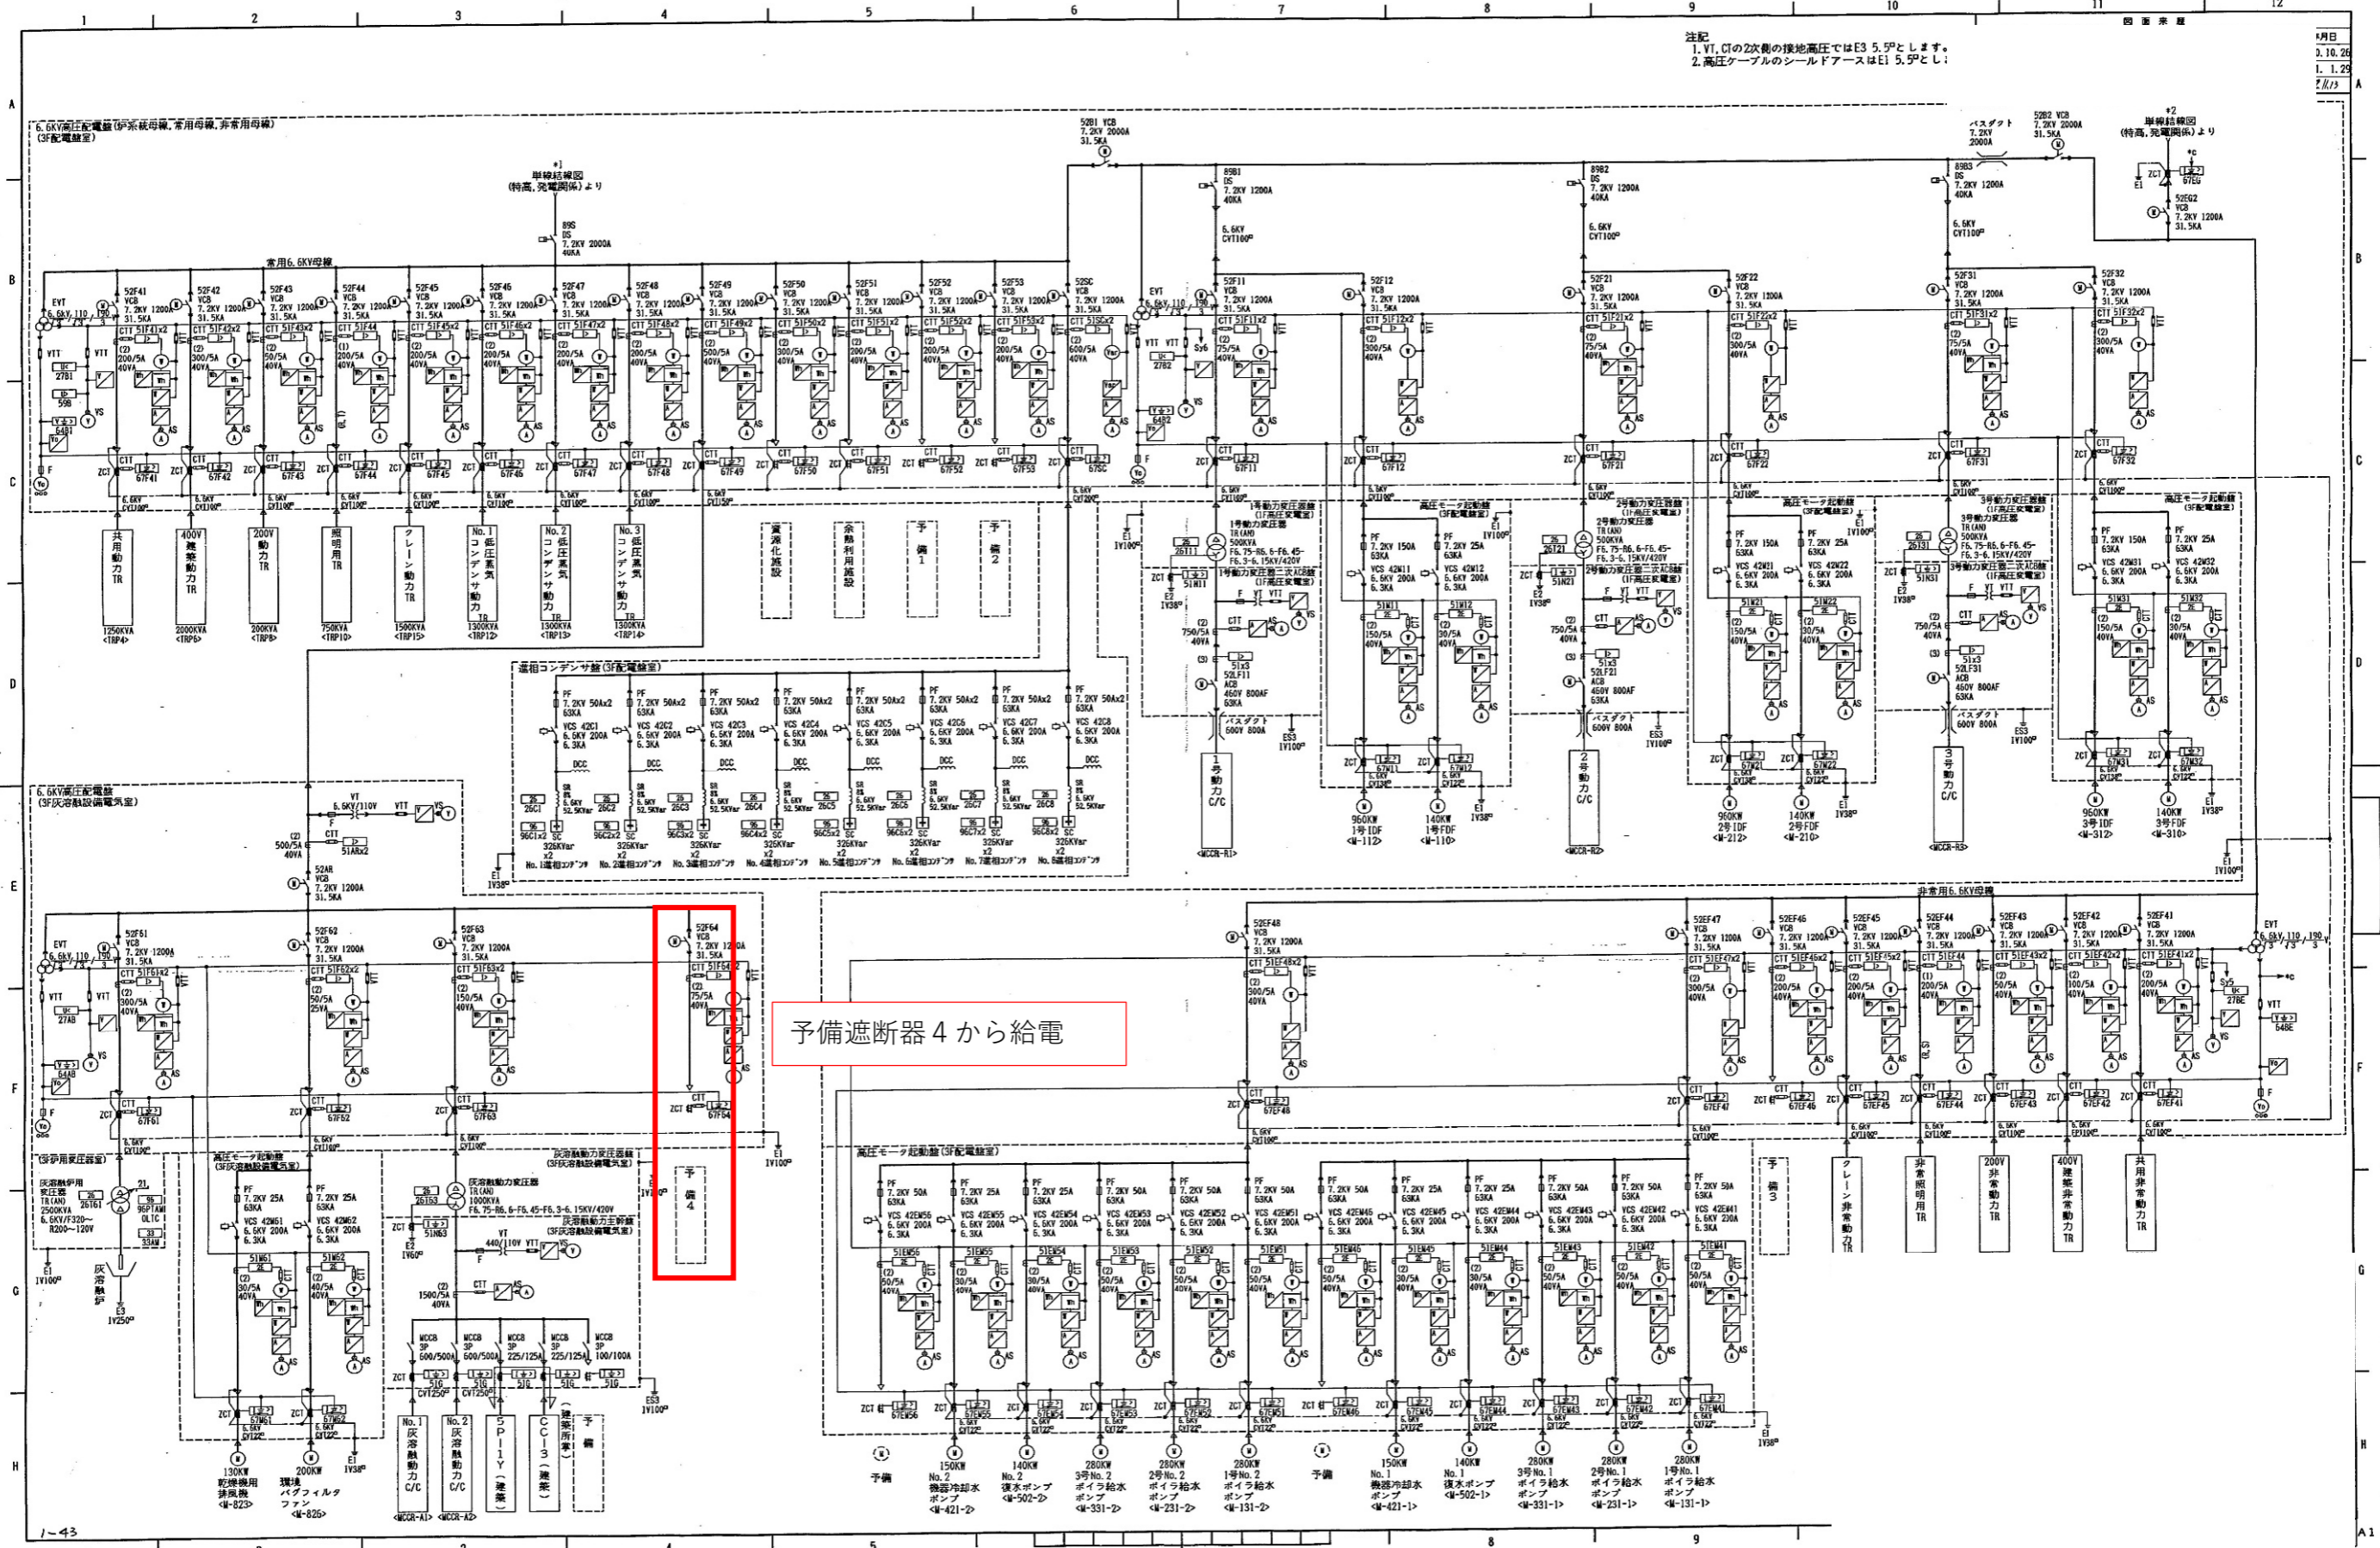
1 2 3 4 5 6 7 8 9 10 11 12

注記
1. VT, CTの2次側の接地高圧ではE3 5.5²とします。
2. 高圧ケーブルのシールドアースはE1 5.5²とし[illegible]

図面来歴

6.6KV高圧配電盤(炉系統母線, 常用母線, 非常用母線)
(3F配電盤室)

*1
単線結線図
(特高, 発電関係)より

89S
DS
7.2KV 2000A
40KA

常用6.6KV母線

52B1 VCB
7.2KV 2000A
31.5KA

89B1
DS
7.2KV 1200A
40KA

89B2
DS
7.2KV 1200A
40KA

89B3
DS
7.2KV 1200A
40KA

バスダクト
7.2KV
2000A

52B2 VCB
7.2KV 2000A
31.5KA

*2
単線結線図
(特高, 発電関係)より

52EG2
VCB
7.2KV 1200A
31.5KA

67EG

52F41 52F42 52F43 52F44 52F45 52F46 52F47 52F48 52F49 52F50 52F51 52F52 52F53 52SC
VCB
7.2KV 1200A
31.5KA

52F11 52F12 52F21 52F22 52F31 52F32
VCB
7.2KV 1200A
31.5KA

6.6KV
CVT100²

共用動力TR
1250KVA
<TRP4>

400V 建築動力TR
2000KVA
<TRP6>

200V 動力TR
200KVA
<TRP8>

照明用TR
750KVA
<TRP10>

クレーン動力TR
1500KVA
<TRP15>

No.1 低圧蒸気コンデンサ動力TR
1300KVA
<TRP12>

No.2 低圧蒸気コンデンサ動力TR
1300KVA
<TRP13>

No.3 低圧蒸気コンデンサ動力TR
1300KVA
<TRP14>

資源化施設
余熱利用施設
予備1
予備2

1号動力変圧器盤
(1F高圧変電室)
1号動力変圧器
TR(AN)
500KVA
F6.75-R6.6-F6.45-F6.3-6.15KV/420V
1号動力変圧器二次ACB盤
(1F高圧変電室)

52LF11
ACB
460V 800AF
63KA
バスダクト
600V 800A

1号動力C/C
<MCCR-R1>

2号動力変圧器盤
(1F高圧変電室)
2号動力変圧器
TR(AN)
500KVA
F6.75-R6.6-F6.45-F6.3-6.15KV/420V
2号動力変圧器二次ACB盤
(1F高圧変電室)
52LF21
ACB
460V 800AF
63KA
バスダクト
600V 800A

2号動力C/C
<MCCR-R2>

3号動力変圧器盤
(1F高圧変電室)
3号動力変圧器
TR(AN)
500KVA
F6.75-R6.6-F6.45-F6.3-6.15KV/420V
3号動力変圧器二次ACB盤
(1F高圧変電室)
52LF31
ACB
460V 800AF
63KA
バスダクト
600V 800A

3号動力C/C
<MCCR-R3>

高圧モータ起動盤
(3F配電盤室)

PF
7.2KV 150A
63KA
VCS 42M11
6.6KV 200A
6.3KA

PF
7.2KV 25A
63KA
VCS 42M12
6.6KV 200A
6.3KA

960KW
1号IDF
<M-112>

140KW
1号FDF
<M-110>

960KW
2号IDF
<M-212>

140KW
2号FDF
<M-210>

960KW
3号IDF
<M-312>

140KW
3号FDF
<M-310>

進相コンデンサ盤(3F配電盤室)

PF
7.2KV 50Ax2
63KA
VCS 42C1 ~ 42C8
6.6KV 200A
6.3KA
DCC
SR
6%
6.6KV
52.5KVar
SC
326KVar
x2

No.1進相コンデンサ No.2進相コンデンサ No.3進相コンデンサ No.4進相コンデンサ No.5進相コンデンサ No.6進相コンデンサ No.7進相コンデンサ No.8進相コンデンサ

6.6KV高圧配電盤
(3F灰溶融設備電気室)

VT
6.6KV/110V

52AR
VCB
7.2KV 1200A
31.5KA

52F61 52F62 52F63 52F64
VCB
7.2KV 1200A
31.5KA

予備遮断器4から給電

予備4

(溶融炉用変圧器室)
溶融炉用変圧器
TR(AN)
2500KVA
6.6KV/F320~R200~120V

灰溶融炉

高圧モータ起動盤
(3F灰溶融設備電気室)

VCS 42M61
6.6KV 200A
6.3KA

VCS 42M62
6.6KV 200A
6.3KA

130KW
乾燥機用排風機
<M-823>

200KW
環境バグフィルタファン
<M-825>

灰溶融動力変圧器盤
(3F灰溶融設備電気室)
灰溶融動力変圧器
TR(AN)
1000KVA
F6.75-R6.6-F6.45-F6.3-6.15KV/420V

灰溶融動力主幹盤
(3F灰溶融設備電気室)

VT
440/110V

MCCB 3P 600/500A
MCCB 3P 600/500A
MCCB 3P 225/125A
MCCB 3P 225/125A
MCCB 3P 100/100A

No.1 灰溶融動力C/C <MCCR-A1>
No.2 灰溶融動力C/C <MCCR-A2>
SP-1Y(建築)
CI-3(建築)
(建築所掌)
予備

非常用6.6KV母線

52EF48 52EF47 52EF46 52EF45 52EF44 52EF43 52EF42 52EF41
VCB
7.2KV 1200A
31.5KA

予備3
クレーン非常動力TR
非常照明用TR
200V 非常動力TR
400V 建築非常動力TR
共用非常動力TR

高圧モータ起動盤(3F配電盤室)

VCS 42EM56 ~ 42EM41

予備
150KW No.2 機器冷却水ポンプ <M-421-2>
140KW No.2 復水ポンプ <M-502-2>
280KW 3号No.2 ボイラ給水ポンプ <M-331-2>
280KW 2号No.2 ボイラ給水ポンプ <M-231-2>
280KW 1号No.2 ボイラ給水ポンプ <M-131-2>
予備
150KW No.1 機器冷却水ポンプ <M-421-1>
140KW No.1 復水ポンプ <M-502-1>
280KW 3号No.1 ボイラ給水ポンプ <M-331-1>
280KW 2号No.1 ボイラ給水ポンプ <M-231-1>
280KW 1号No.1 ボイラ給水ポンプ <M-131-1>

1-43